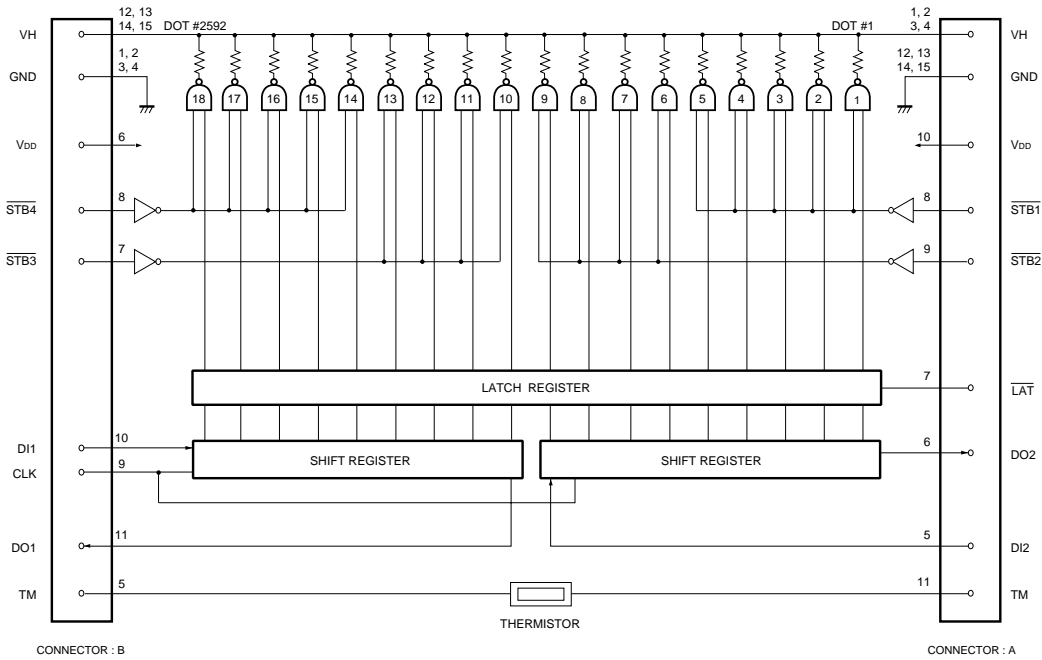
VH
12, 13
14, 15
DOT #2592
DOT #1
1, 2
3, 4
VH
GND
1, 2
3, 4
12, 13
14, 15
GND
18
17
16
15
14
13
12
11
10
9
8
7
6
5
4
3
2
1
VDD
6
10
VDD
$\overline{STB4}$
8
8
$\overline{STB1}$
$\overline{STB3}$
7
9
$\overline{STB2}$
LATCH REGISTER
7
$\overline{LAT}$
DI1
10
CLK
9
SHIFT REGISTER
SHIFT REGISTER
6
DO2
DO1
11
5
DI2
TM
5
11
TM
THERMISTOR
CONNECTOR : B
CONNECTOR : A